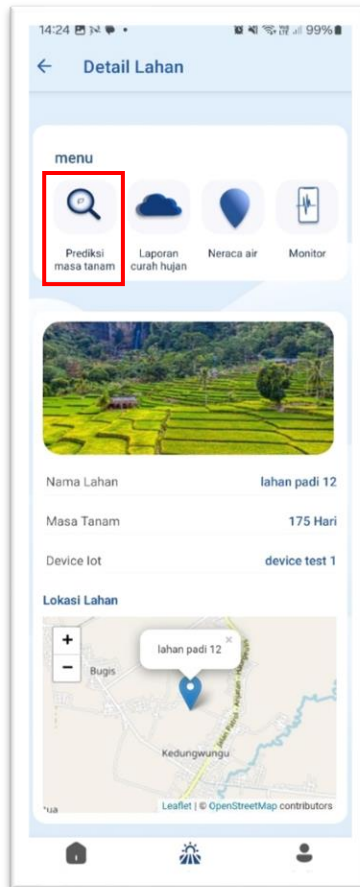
14:24 99%

Detail Lahan

menu

Prediksi masa tanam

Laporan curah hujan

Neraca air

Monitor

| Nama Lahan | lahan padi 12 |
|---|---|
| Masa Tanam | 175 Hari |
| Device Iot | device test 1 |

Lokasi Lahan

+
−
lahan padi 12
×
Bugis
Kedungwungu
Leaflet | © OpenStreetMap contributors